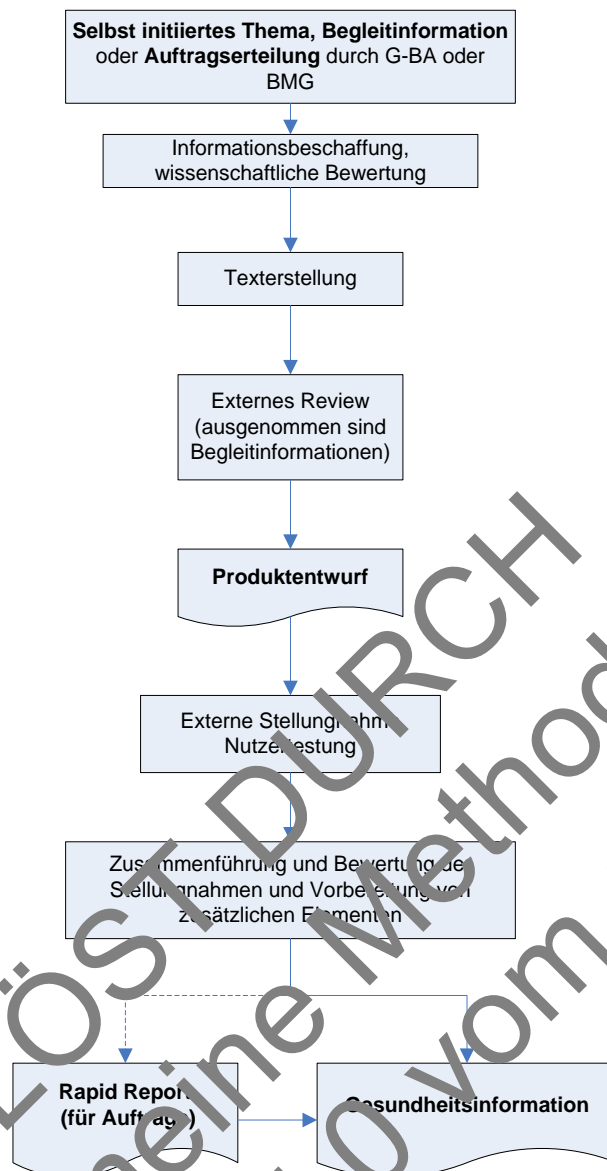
**Selbst initiiertes Thema, Begleitinformation** oder **Auftragserteilung** durch G-BA oder BMG

Informationsbeschaffung, wissenschaftliche Bewertung

Texterstellung

Externes Review (ausgenommen sind Begleitinformationen)

**Produktentwurf**

Externe Stellung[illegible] Nutze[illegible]estung

Zus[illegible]menführung und Bewertung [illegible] Stell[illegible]nahmen und Vorbe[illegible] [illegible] zusätzlichen E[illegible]menten

**Rapid Repor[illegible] (für Auft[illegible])**

**Gesundheitsinformation**

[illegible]ÖST DURCH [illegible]eine Method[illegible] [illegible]0 vom